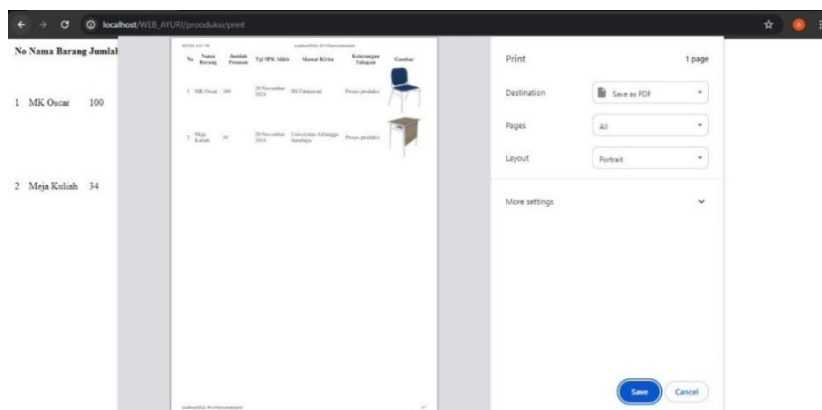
localhost/WEB_AYURI/prooduksi/print

No Nama Barang Jumlah

1 MK Oscar 100

2 Meja Kuliah 34

| No | Nama Barang | Jumlah Pesanan | Tgl SPK Akhir | Alamat Kirim | Keterangan Tahapan | Gambar |
|---|---|---|---|---|---|---|
| 1 | MK Oscar | 100 | 20 November 2024 | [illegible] | Proses produksi | |
| 2 | Meja Kuliah | 34 | 20 November 2024 | Universitas Airlangga Surabaya | Proses produksi | |

Print
1 page
Destination
Save as PDF
Pages
All
Layout
Portrait
More settings
Save
Cancel